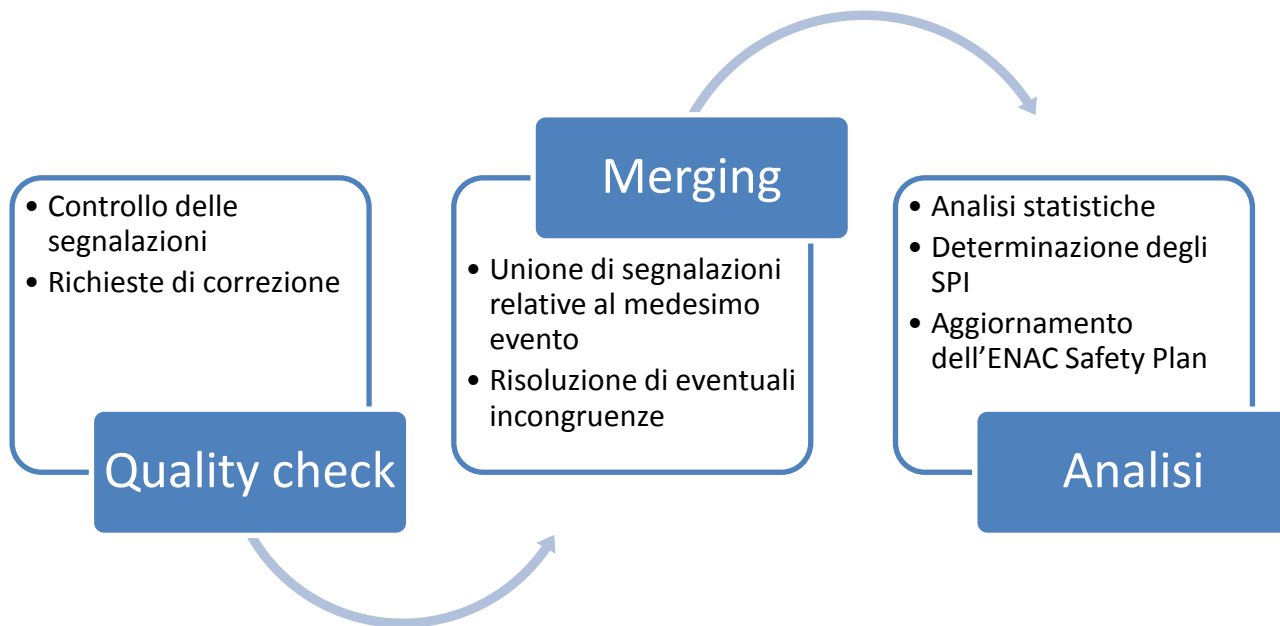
Quality check

• Controllo delle segnalazioni
• Richieste di correzione

Merging

• Unione di segnalazioni relative al medesimo evento
• Risoluzione di eventuali incongruenze

Analisi

• Analisi statistiche
• Determinazione degli SPI
• Aggiornamento dell’ENAC Safety Plan